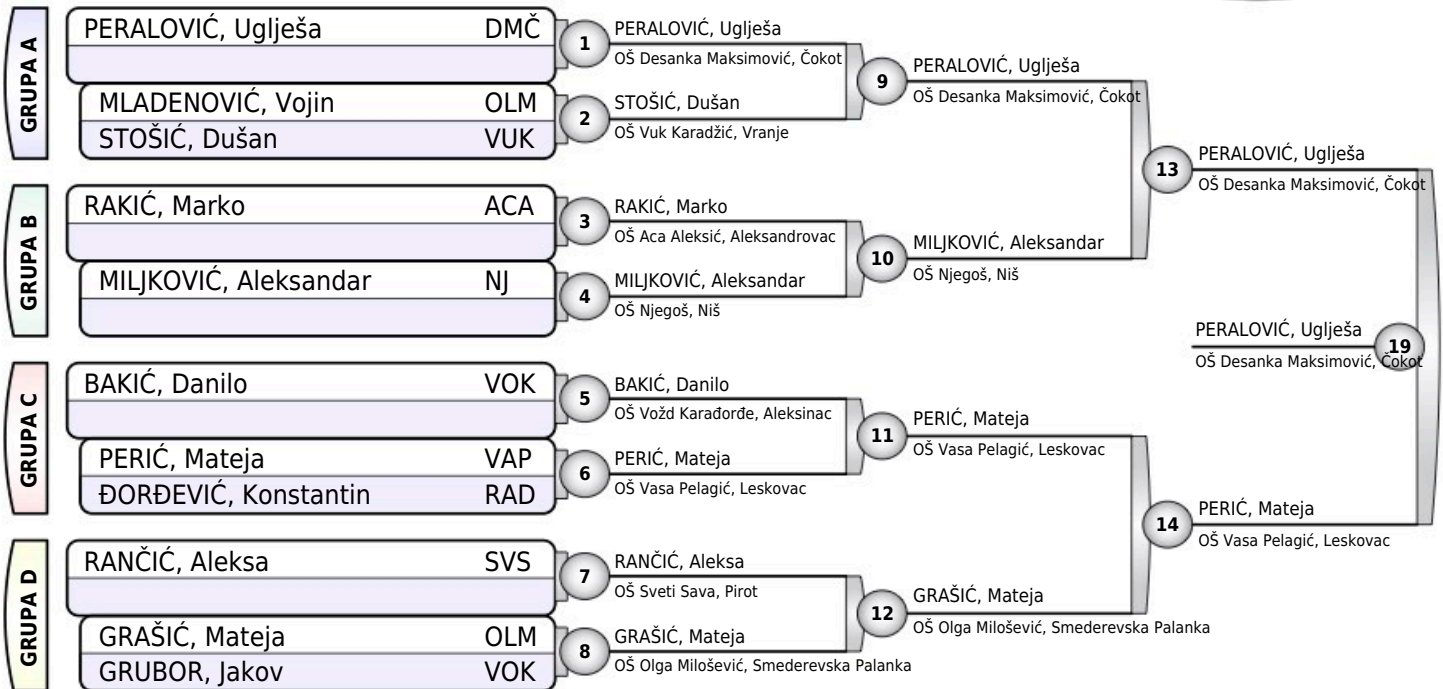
GRUPA A

PERALOVIĆ, Uglješa DMČ

MLADENOVIĆ, Vojin OLM

STOŠIĆ, Dušan VUK

GRUPA B

RAKIĆ, Marko ACA

MILJKOVIĆ, Aleksandar NJ

GRUPA C

BAKIĆ, Danilo VOK

PERIĆ, Mateja VAP

ĐORĐEVIĆ, Konstantin RAD

GRUPA D

RANČIĆ, Aleksa SVS

GRAŠIĆ, Mateja OLM

GRUBOR, Jakov VOK

1
PERALOVIĆ, Uglješa
OŠ Desanka Maksimović, Čokot

2
STOŠIĆ, Dušan
OŠ Vuk Karadžić, Vranje

3
RAKIĆ, Marko
OŠ Aca Aleksić, Aleksandrovac

4
MILJKOVIĆ, Aleksandar
OŠ Njegoš, Niš

5
BAKIĆ, Danilo
OŠ Vožd Karađorđe, Aleksinac

6
PERIĆ, Mateja
OŠ Vasa Pelagić, Leskovac

7
RANČIĆ, Aleksa
OŠ Sveti Sava, Pirot

8
GRAŠIĆ, Mateja
OŠ Olga Milošević, Smederevska Palanka

9
PERALOVIĆ, Uglješa
OŠ Desanka Maksimović, Čokot

10
MILJKOVIĆ, Aleksandar
OŠ Njegoš, Niš

11
PERIĆ, Mateja
OŠ Vasa Pelagić, Leskovac

12
GRAŠIĆ, Mateja
OŠ Olga Milošević, Smederevska Palanka

13
PERALOVIĆ, Uglješa
OŠ Desanka Maksimović, Čokot

14
PERIĆ, Mateja
OŠ Vasa Pelagić, Leskovac

19
PERALOVIĆ, Uglješa
OŠ Desanka Maksimović, Čokot